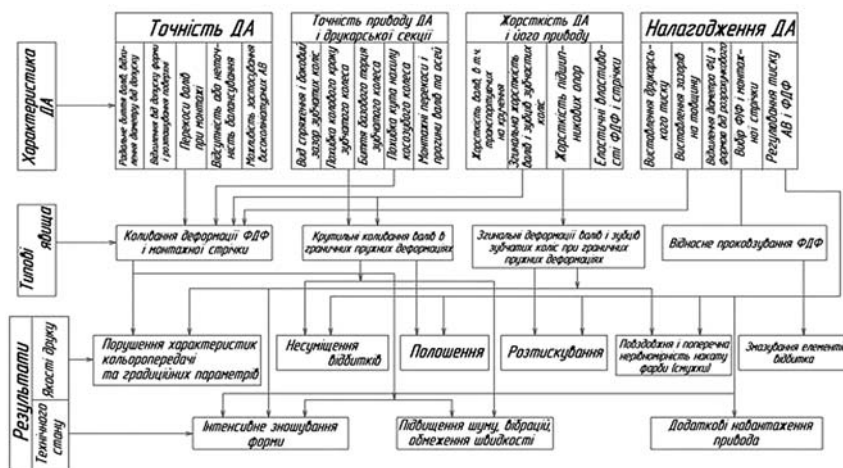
Характеристика ДА

Точність ДА

Радіальне биття валів, відхилення діаметру від допуску

Відхилення від допуску форми і розташування поверхні

Перекоси валів при монтажі

Відсутність або неточність балансування

Можливість застосування високоточних АВ

Точність приводу ДА і друкарської секції

Вид спряження і боковий зазор зубчастих коліс

Точність колового кроку зубчастого колеса

Биття базового торця зубчатого колеса

Похибка кута нахилу косозубого колеса

Монтажні перекоси і прогини валів та осей

Жорсткість ДА і його приводу

Жорсткість валів, в т.ч. приводних, на кручення

Згинальна жорсткість валів і зубців зубчастих коліс

Жорсткість підшипникових опор

Еластичні властивості ФДФ і стрічки

Налагодження ДА

Встановлення друкарського тиску

Встановлення зазорів на товщину

Відхилення діаметра ФЦ з формою від розрахункового

Вибір ФДФ і монтажної стрічки

Регулювання тиску АВ і ФДФ

Типові явища

Коливання деформації ФДФ і монтажної стрічки

Крутильні коливання валів в границях пружних деформаціях

Згинальні деформації валів і зубців зубчатих коліс при граничних пружних деформаціях

Відносне проковзування ФДФ

Результати

Якості друку

Технічного стану

Порушення характеристик кольоропередачі та градаційних параметрів

Несуміщення відбитків

Полошення

Розтискування

Поздовжня і поперечна нерівномірність накату фарби (смужки)

Знекзування елементів відбитка

Інтенсивне зношування форми

Підвищення шуму, вібрації, обмеження швидкості

Додаткові навантаження привода